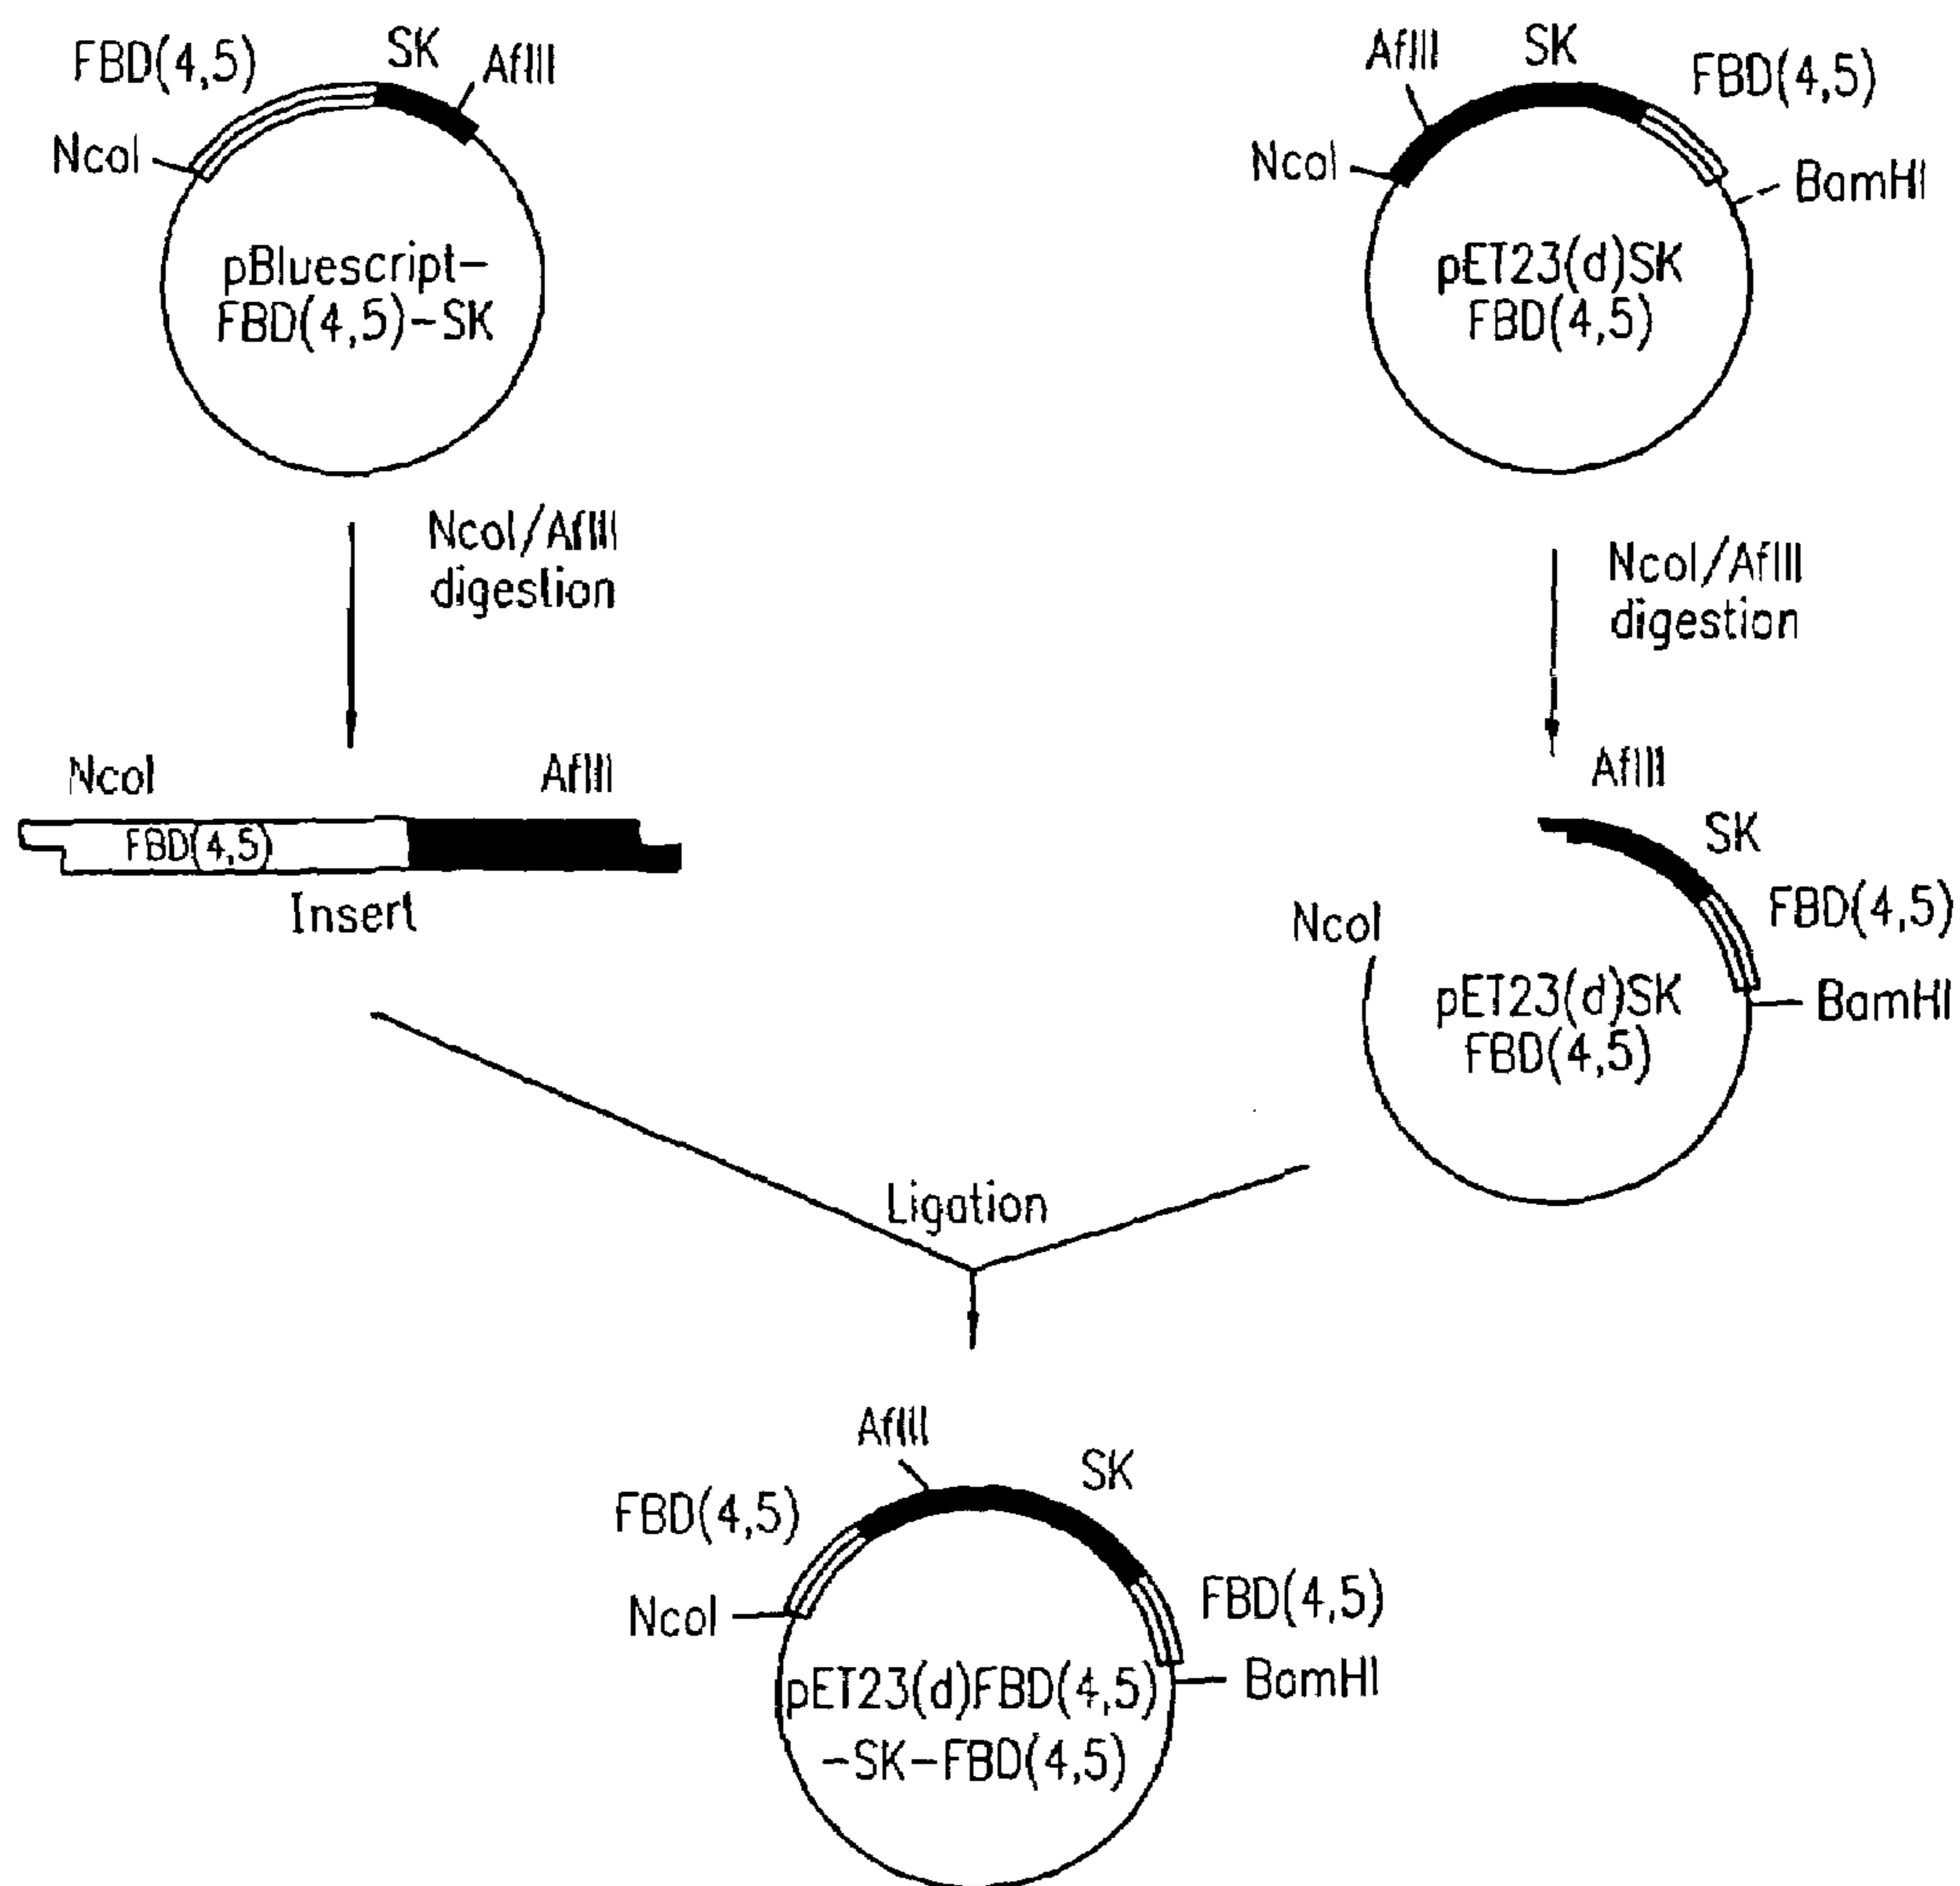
FBD(4,5)
SK
AflII
NcoI
pBluescript-FBD(4,5)-SK

AflII
SK
FBD(4,5)
NcoI
BamHI
pET23(d)SK FBD(4,5)

NcoI/AflII digestion

NcoI/AflII digestion

NcoI
AflII
FBD(4,5)
Insert

AflII
SK
FBD(4,5)
NcoI
BamHI
pET23(d)SK FBD(4,5)

Ligation

AflII
SK
FBD(4,5)
NcoI
FBD(4,5)
BamHI
pET23(d)FBD(4,5) -SK-FBD(4,5)